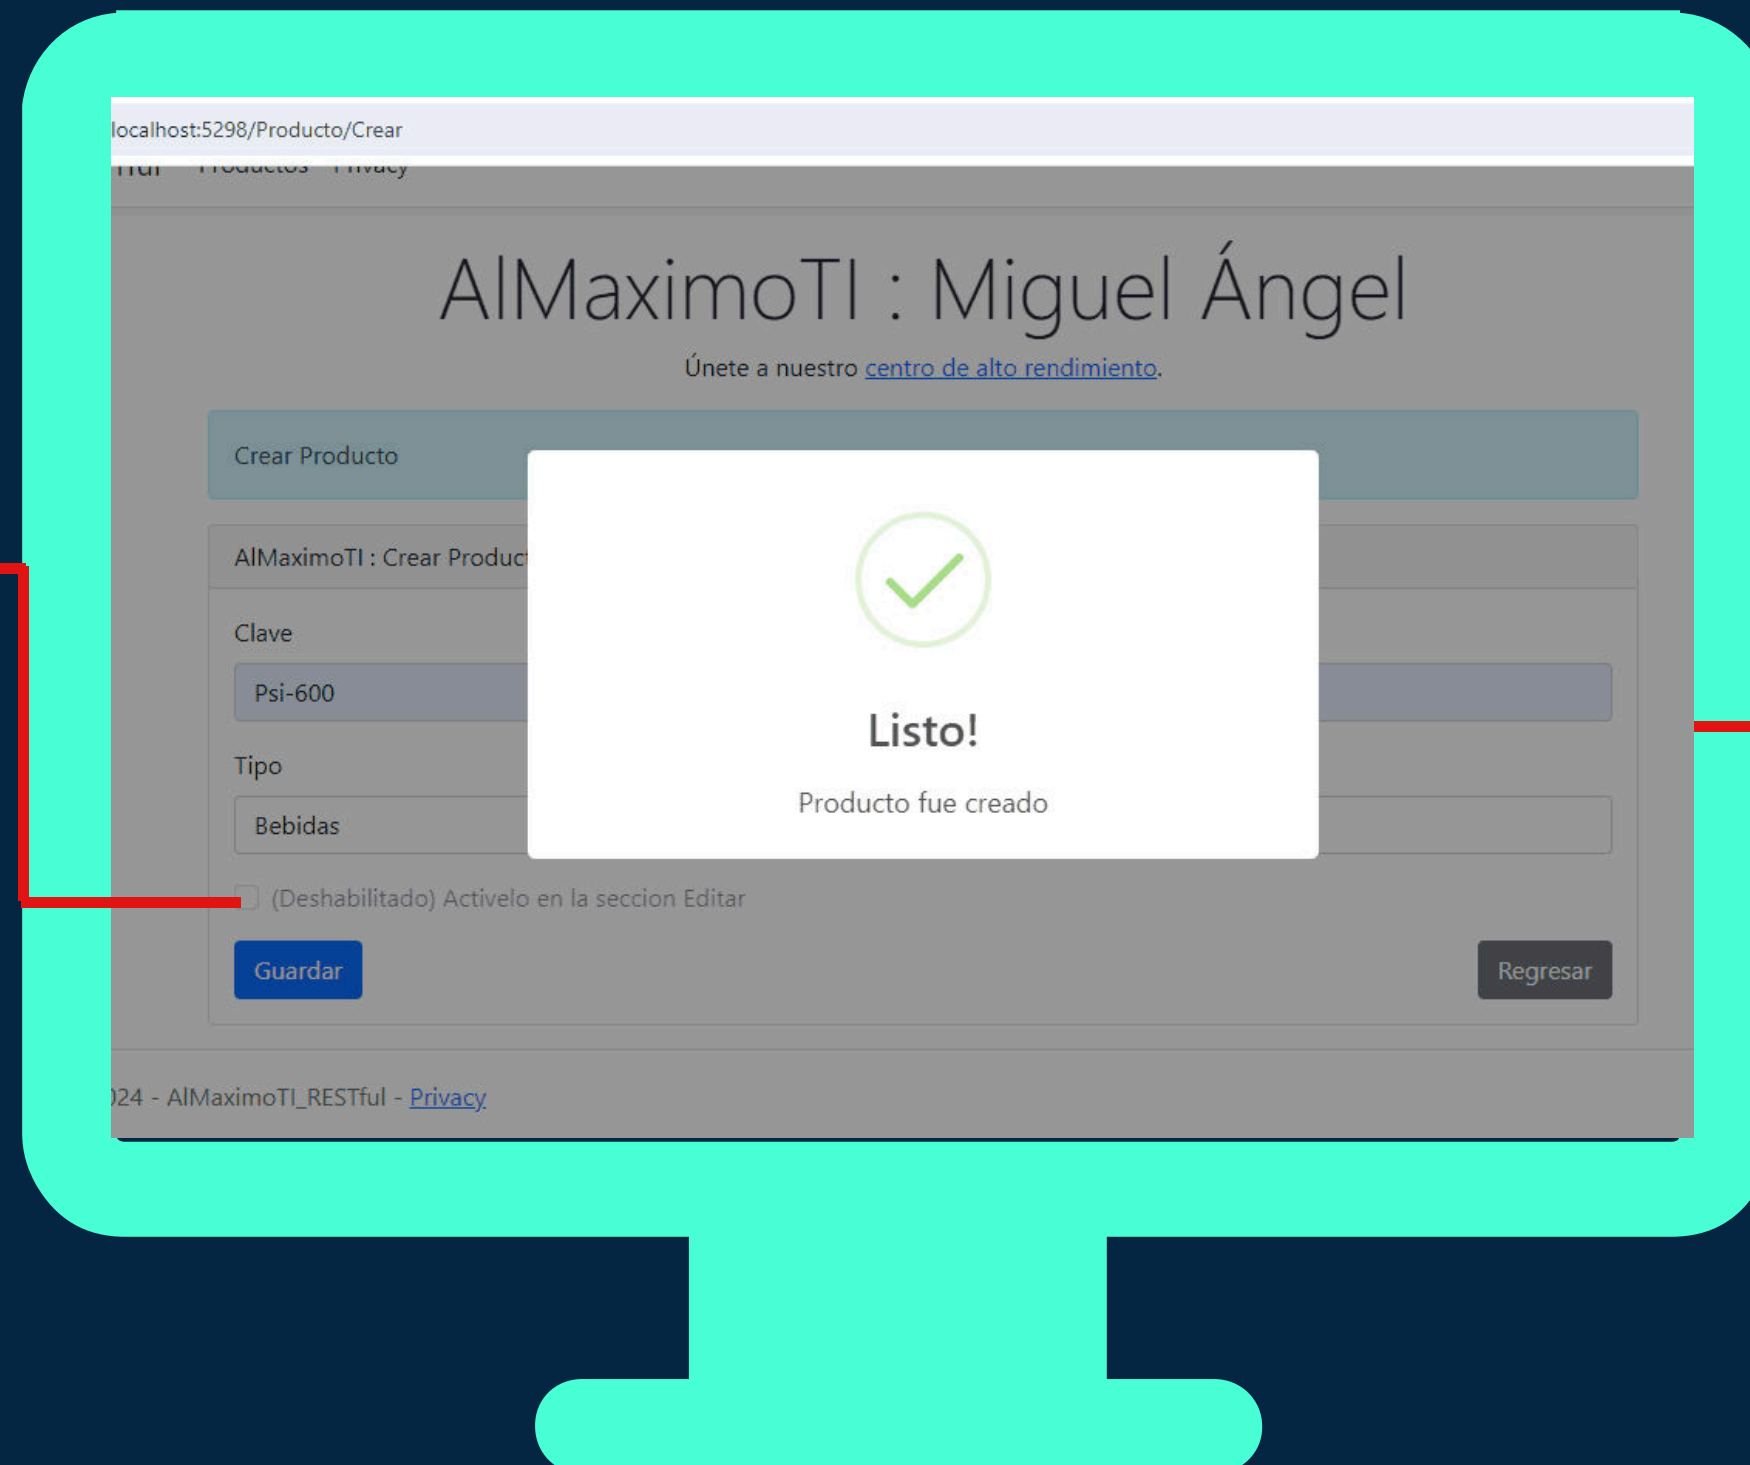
localhost:5298/Producto/Crear

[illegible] Productos Privacy

AlMaximoTI : Miguel Ángel

Únete a nuestro centro de alto rendimiento.

Crear Producto

AlMaximoTI : Crear Produc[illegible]

Clave

Psi-600

Tipo

Bebidas

(Deshabilitado) Activelo en la seccion Editar

Guardar

Regresar

Listo!

Producto fue creado

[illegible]24 - AlMaximoTI_RESTful - Privacy